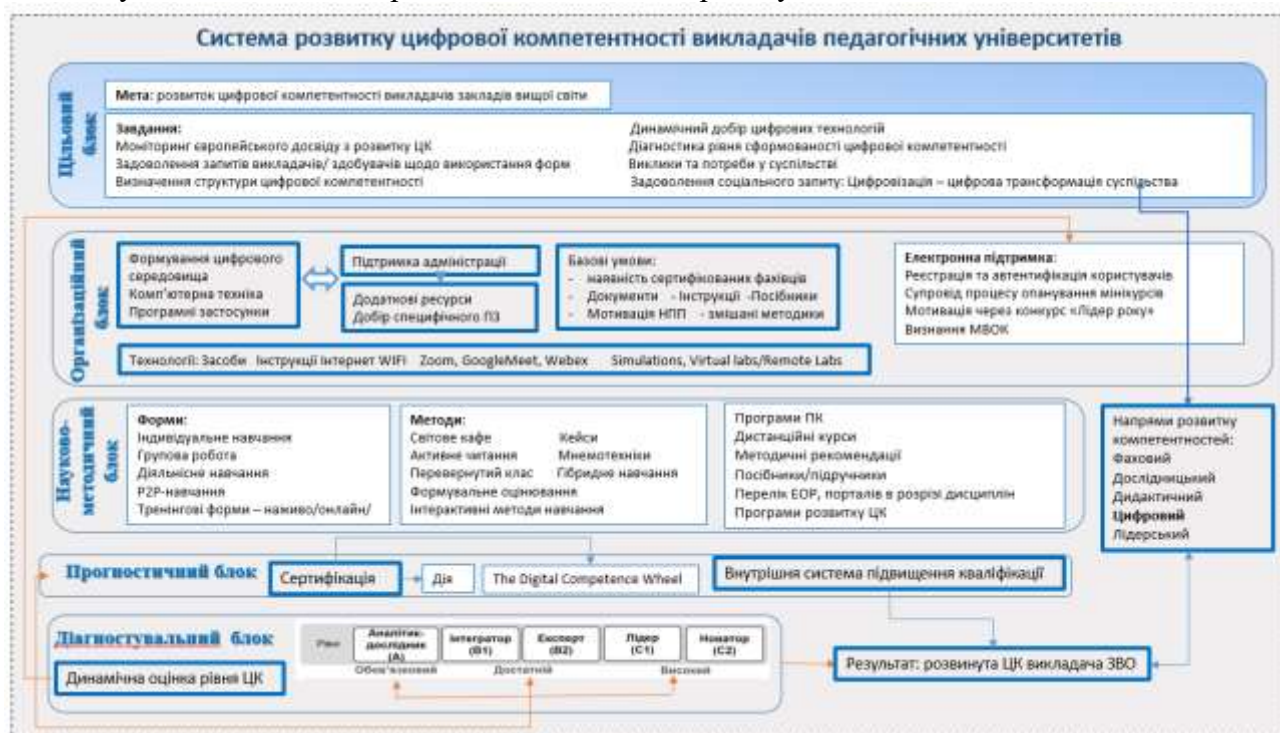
Система розвитку цифрової компетентності викладачів педагогічних університетів

Цільовий блок

Мета: розвиток цифрової компетентності викладачів закладів вищої світи

Завдання:
Моніторинг європейського досвіду з розвитку ЦК
Задоволення запитів викладачів/ здобувачів щодо використання форм
Визначення структури цифрової компетентності

Динамічний добір цифрових технологій
Діагностика рівня сформованості цифрової компетентності
Виклики та потреби у суспільстві
Задоволення соціального запиту: Цифровізація – цифрова трансформація суспільства

Організаційний блок

Формування цифрового середовища
Комп'ютерна техніка
Програмні застосунки

Підтримка адміністрації

Додаткові ресурси
Добір специфічного ПЗ

Базові умови:
- наявність сертифікованих фахівців
- Документи - Інструкції -Посібники
- Мотивація НПП - змішані методики

Електронна підтримка:
Реєстрація та автентифікація користувачів
Супровід процесу опанування мінікурсів
Мотивація через конкурс «Лідер року»
Визнання МВОК

Технології: Засоби Інструкції Інтернет WIFI Zoom, GoogleMeet, Webex Simulations, Virtual labs/Remote Labs

Науково-методичний блок

Форми:
Індивідуальне навчання
Групова робота
Діяльнісне навчання
P2P-навчання
Тренінгові форми – наживо/онлайн/

Методи:
Світове кафе
Кейси
Активне читання
Мнемотехніки
Перевернутий клас
Гібридне навчання
Формувальне оцінювання
Інтерактивні методи навчання

Програми ПК
Дистанційні курси
Методичні рекомендації
Посібники/підручники
Перелік ЕОР, порталів в розрізі дисциплін
Програми розвитку ЦК

Напрями розвитку компетентностей:
Фаховий
Дослідницький
Дидактичний
Цифровий
Лідерський

Прогностичний блок
Сертифікація
Дія
The Digital Competence Wheel
Внутрішня система підвищення кваліфікації

Діагностувальний блок

| Рівні | Аналітик-дослідник (А) | Інтегратор (В1) | Експерт (В2) | Лідер (С1) | Новатор (С2) |
|---|---|---|---|---|---|

Обов'язковий Достатній Високий

Динамічна оцінка рівня ЦК

Результат: розвинута ЦК викладача ЗВО